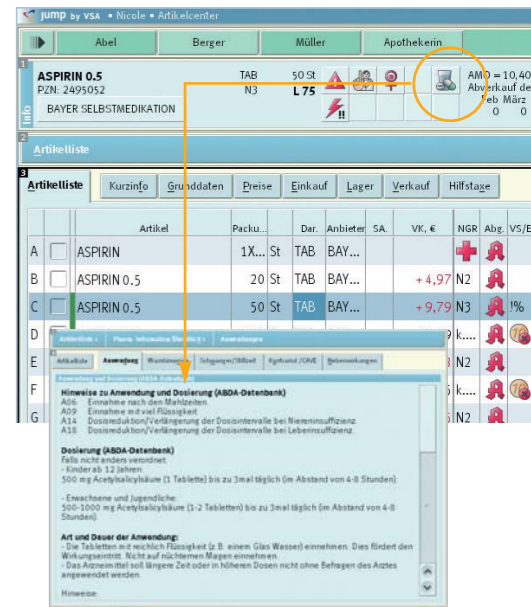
jump by VSA • Nicole • Artikelcenter

Abel | Berger | Müller | Apothekerin

ASPIRIN 0.5
PZN: 2495052
BAYER SELBSTMEDIKATION
TAB N3
50 St L 75
AMO = 10,40
Abverkauf de
Feb März
0 0

Info

Artikelliste

Artikelliste | Kurzinfo | Grunddaten | Preise | Einkauf | Lager | Verkauf | Hilfstaxe

| | | Artikel | Packu... | | Dar. | Anbieter | SA. | VK, € | NGR | Abg. | VS/E |
|---|---|---|---|---|---|---|---|---|---|---|---|
| A | | ASPIRIN | 1X... | St | TAB | BAY... | | | | | |
| B | | ASPIRIN 0.5 | 20 | St | TAB | BAY... | | + 4,97 | N2 | | |
| C | | ASPIRIN 0.5 | 50 | St | TAB | BAY... | | + 9,79 | N3 | | !% |
| D | | | | | | | | | k... | | |
| E | | | | | | | | | k... | | |
| F | | | | | | | | | N2 | | |
| G | | | | | | | | | N2 | | |

Artikelinfo > Pharm. Informationen > Anwendung
Artikelliste | Anwendung | Warnhinweise | Schwangerschaft/Stillzeit | Rpdi/Interaktionen | Nebenwirkungen
Anwendung und Dosierung (ABDA-Datenbank)

Hinweise zu Anwendung und Dosierung (ABDA-Datenbank)
A06 Einnahme nach den Mahlzeiten.
A09 Einnahme mit viel Flüssigkeit
A14 Dosisreduktion/Verlängerung der Dosisintervalle bei Niereninsuffizienz
A18 Dosisreduktion/Verlängerung der Dosisintervalle bei Leberinsuffizienz.

Dosierung (ABDA-Datenbank)
Falls nicht anders verordnet.
- Kinder ab 12 Jahren:
500 mg Acetylsalicylsäure (1 Tablette) bis zu 3mal täglich (im Abstand von 4-8 Stunden)

- Erwachsene und Jugendliche:
500-1000 mg Acetylsalicylsäure (1-2 Tabletten) bis zu 3mal täglich (im Abstand von 4-8 Stunden).

Art und Dauer der Anwendung:
- Die Tabletten mit reichlich Flüssigkeit (z. B. einem Glas Wasser) einnehmen. Dies fördert den Wirkungseintritt. Nicht auf nüchternen Magen einnehmen.
- Das Arzneimittel soll längere Zeit oder in höheren Dosen nicht ohne Befragen des Arztes angewendet werden.

Hinweise: